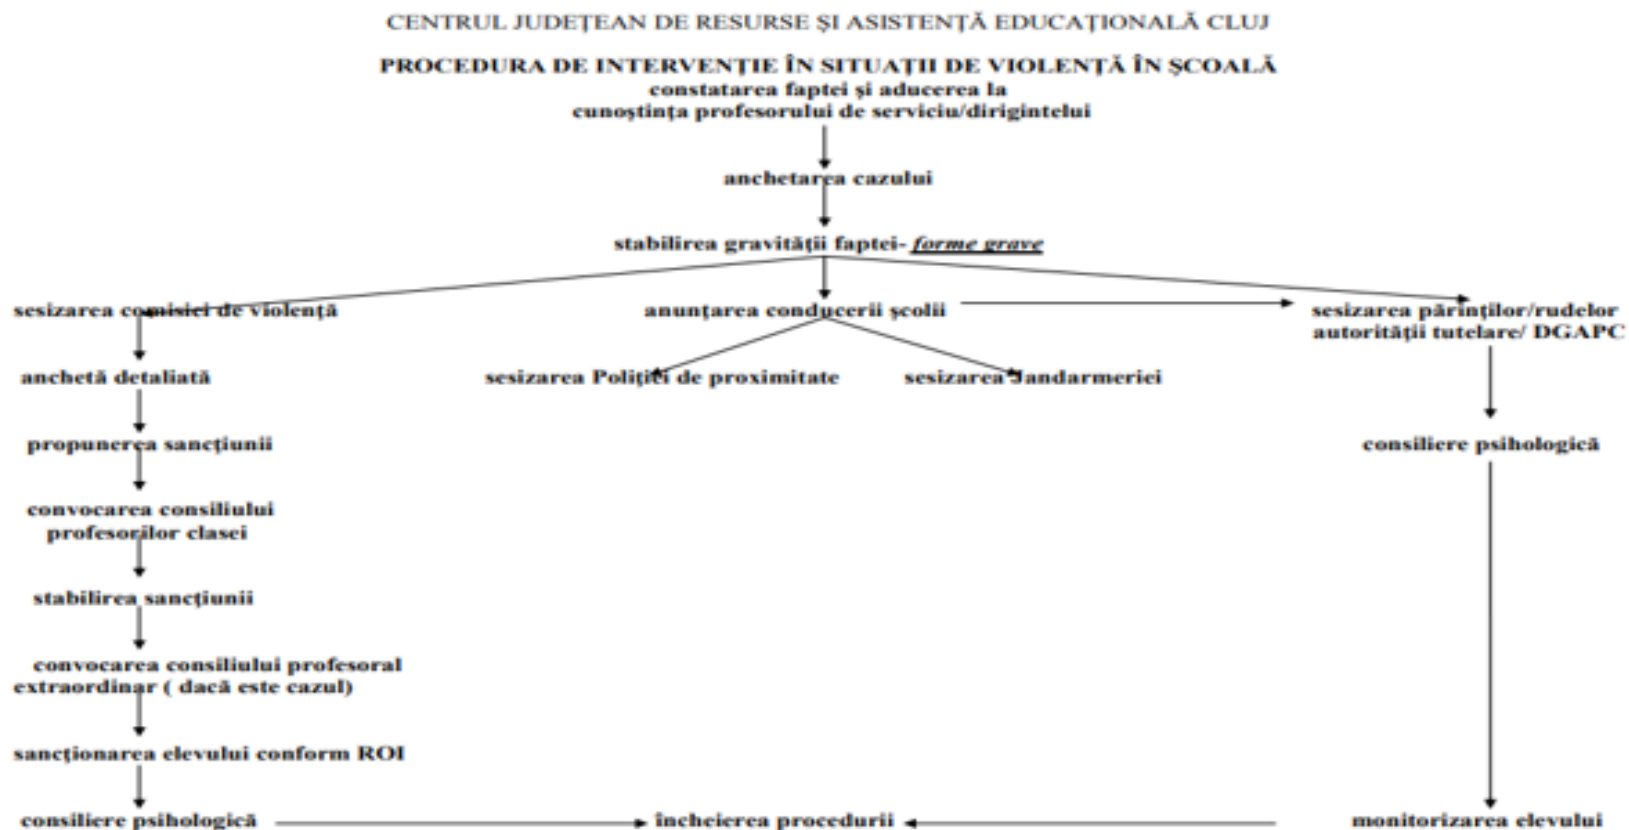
CENTRUL JUDEŢEAN DE RESURSE ŞI ASISTENŢĂ EDUCAŢIONALĂ CLUJ

PROCEDURA DE INTERVENŢIE ÎN SITUAŢII DE VIOLENŢĂ ÎN ŞCOALĂ

constatarea faptei şi aducerea la cunoştinţa profesorului de serviciu/dirigintelui

anchetarea cazului

stabilirea gravităţii faptei- forme grave

sesizarea comisiei de violenţă

anunţarea conducerii şcolii

sesizarea părinţilor/rudelor autorităţii tutelare/ DGAPC

anchetă detaliată

sesizarea Poliţiei de proximitate

sesizarea Jandarmeriei

propunerea sancţiunii

consiliere psihologică

convocarea consiliului profesorilor clasei

stabilirea sancţiunii

convocarea consiliului profesoral extraordinar ( dacă este cazul)

sancţionarea elevului conform ROI

consiliere psihologică

încheierea procedurii

monitorizarea elevului